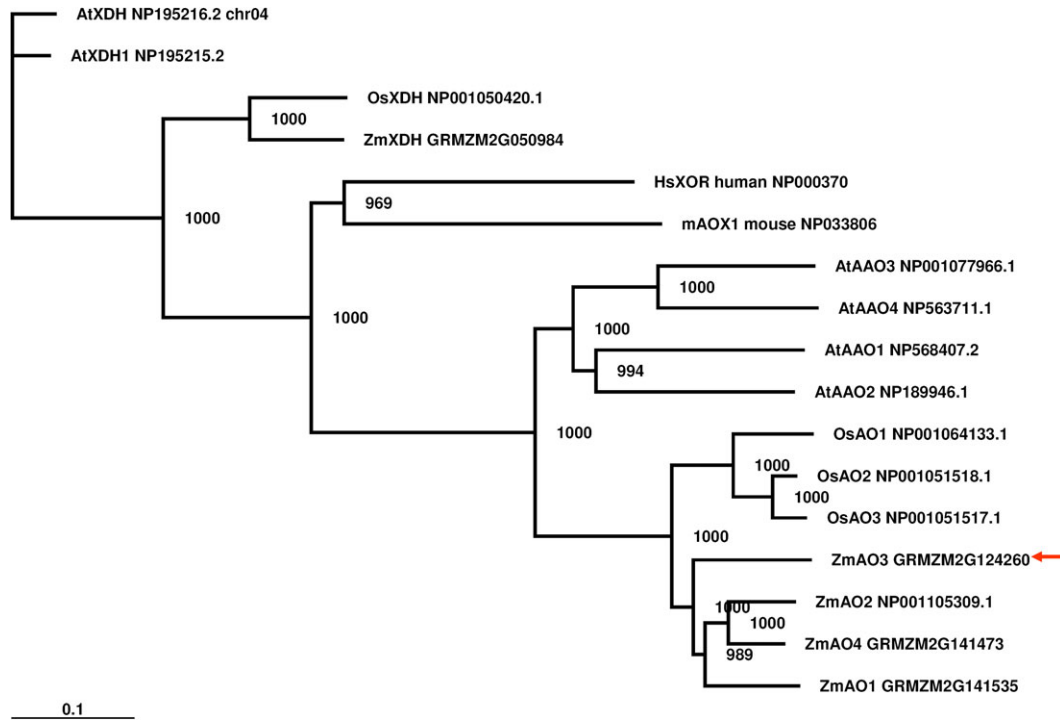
AtXDH NP195216.2 chr04
AtXDH1 NP195215.2
OsXDH NP001050420.1
1000
ZmXDH GRMZM2G050984
1000
HsXOR human NP000370
969
mAOX1 mouse NP033806
AtAAO3 NP001077966.1
1000
AtAAO4 NP563711.1
1000
1000
AtAAO1 NP568407.2
994
AtAAO2 NP189946.1
1000
OsAO1 NP001064133.1
1000
OsAO2 NP001051518.1
1000
OsAO3 NP001051517.1
1000
ZmAO3 GRMZM2G124260
1000
ZmAO2 NP001105309.1
1000
ZmAO4 GRMZM2G141473
989
ZmAO1 GRMZM2G141535
0.1